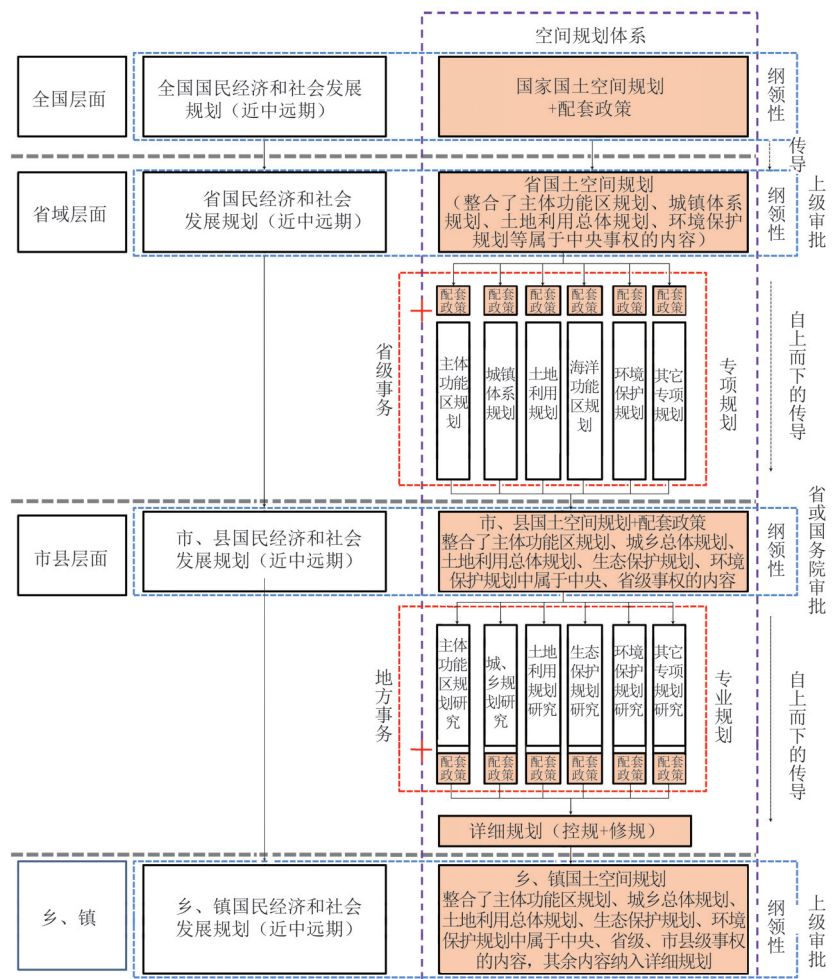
空间规划体系

全国层面

全国国民经济和社会发展规划（近中远期）

国家国土空间规划+配套政策

纲领性

传导

上级审批

省域层面

省国民经济和社会发展规划（近中远期）

省国土空间规划（整合了主体功能区规划、城镇体系规划、土地利用总体规划、环境保护规划等属于中央事权的内容）

纲领性

配套政策 配套政策 配套政策 配套政策 配套政策 配套政策

省级事务

主体功能区规划

城镇体系规划

土地利用规划

海洋功能区规划

环境保护规划

其它专项规划

专项规划

自上而下的传导

省或国务院审批

市县层面

市、县国民经济和社会发展规划（近中远期）

市、县国土空间规划+配套政策整合了主体功能区规划、城乡总体规划、土地利用总体规划、生态保护规划、环境保护规划中属于中央、省级事权的内容

纲领性

地方事务

主体功能区规划研究

城、乡规划研究

土地利用规划研究

生态保护规划研究

环境保护规划研究

其它专项规划研究

配套政策 配套政策 配套政策 配套政策 配套政策 配套政策

专业规划

自上而下的传导

详细规划（控规+修规）

乡、镇

乡、镇国民经济和社会发展规划（近中远期）

乡、镇国土空间规划整合了主体功能区规划、城乡总体规划、土地利用总体规划、生态保护规划、环境保护规划中属于中央、省级、市县级事权的内容，其余内容纳入详细规划

纲领性

上级审批